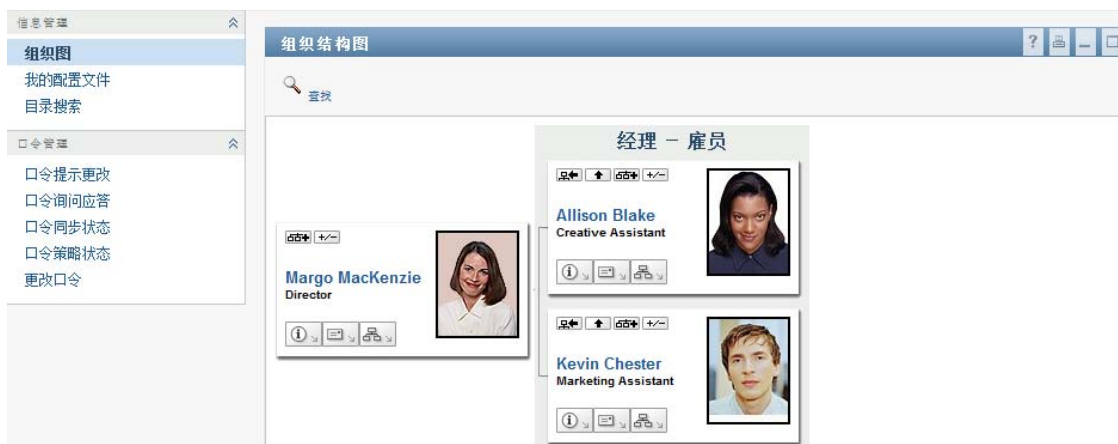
信息管理

组织图
我的配置文件
目录搜索

口令管理

口令提示更改
口令询问应答
口令同步状态
口令策略状态
更改口令

组织结构图

查找

经理 － 雇员

+/−
Margo MacKenzie
Director

+/−
Allison Blake
Creative Assistant

+/−
Kevin Chester
Marketing Assistant